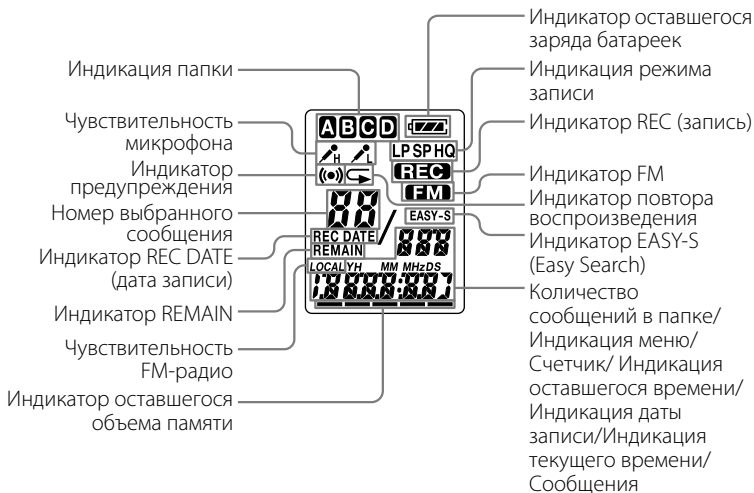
Индикатор оставшегося заряда батареек

Индикация папки

Индикация режима записи

Чувствительность микрофона

Индикатор REC (запись)

Индикатор предупреждения

Индикатор FM

Индикатор повтора воспроизведения

Номер выбранного сообщения

Индикатор REC DATE (дата записи)

Индикатор EASY-S (Easy Search)

Индикатор REMAIN

Количество сообщений в папке/ Индикация меню/ Счетчик/ Индикация оставшегося времени/ Индикация даты записи/Индикация текущего времени/ Сообщения

Чувствительность FM-радио

Индикатор оставшегося объема памяти

A B C D

H L

LP SP HQ

REC

FM

88

REC DATE

REMAIN

EASY-S

888

LOCAL YH MM MHzDS

18888:887